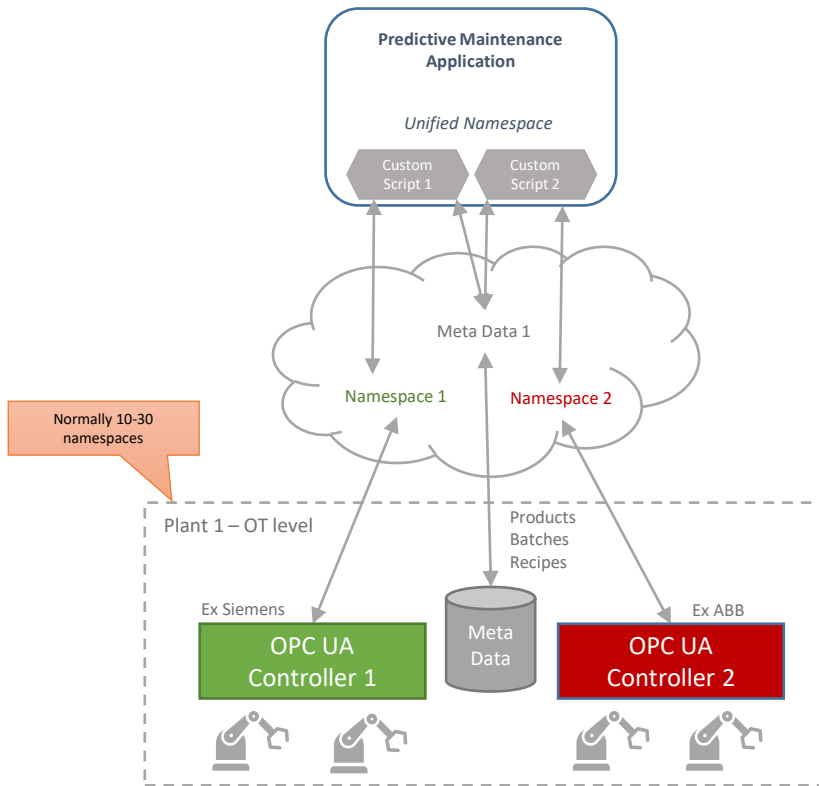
Predictive Maintenance Application

Unified Namespace

Custom Script 1

Custom Script 2

Meta Data 1

Namespace 1

Namespace 2

Normally 10-30 namespaces

Plant 1 – OT level

Products
Batches
Recipes

Ex Siemens

Ex ABB

OPC UA
Controller 1

Meta
Data

OPC UA
Controller 2